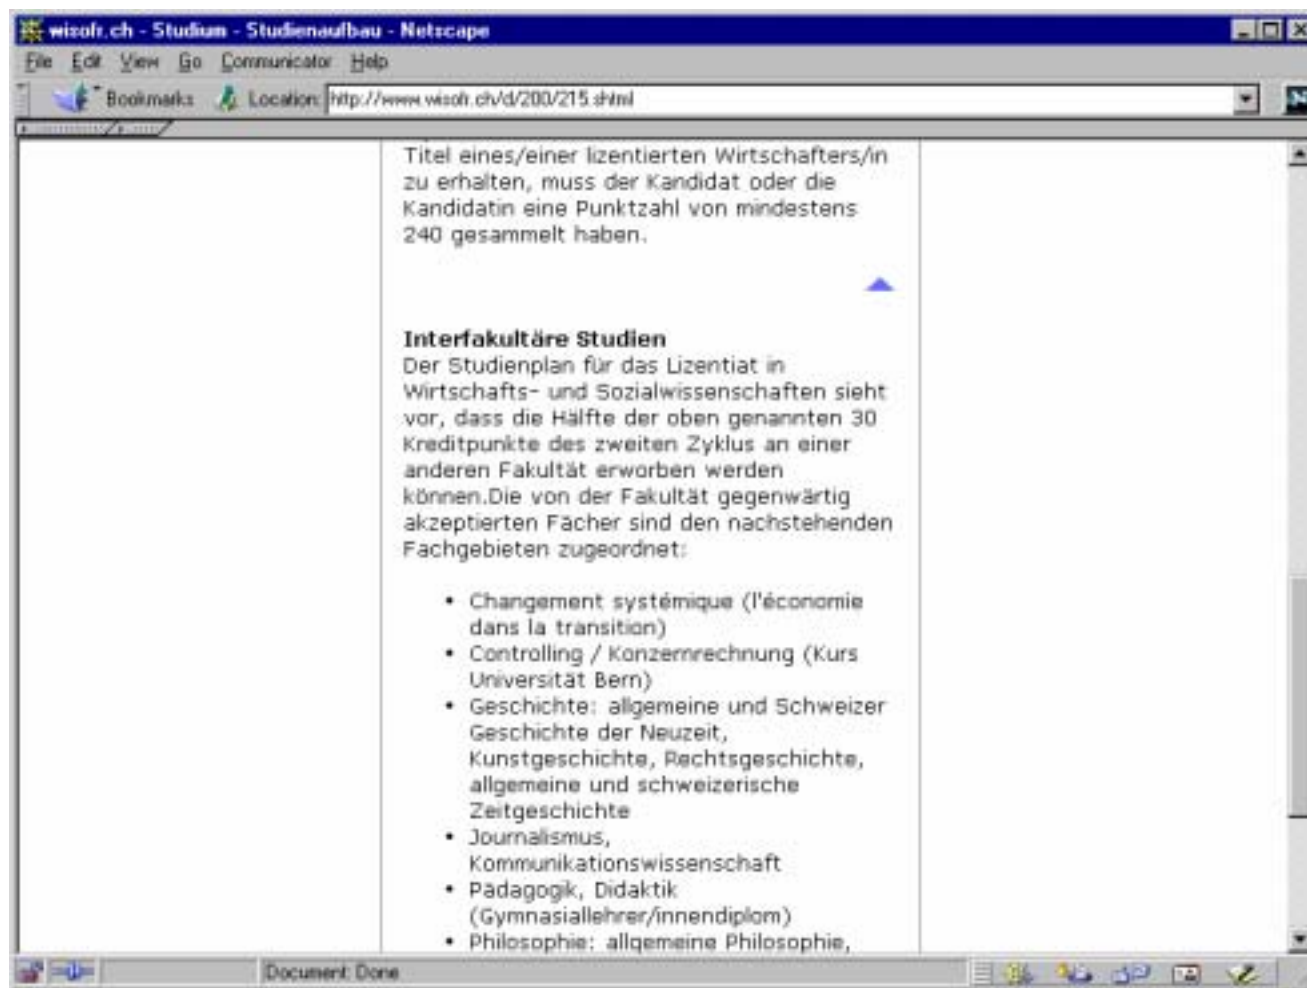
wisofr.ch - Studium - Studienaufbau - Netscape

File Edit View Go Communicator Help

Bookmarks Location: http://www.wisofr.ch/d/200/215.shtml

Titel eines/einer lizentierten Wirtschafters/in zu erhalten, muss der Kandidat oder die Kandidatin eine Punktzahl von mindestens 240 gesammelt haben.

**Interfakultäre Studien**
Der Studienplan für das Lizentiat in Wirtschafts- und Sozialwissenschaften sieht vor, dass die Hälfte der oben genannten 30 Kreditpunkte des zweiten Zyklus an einer anderen Fakultät erworben werden können.Die von der Fakultät gegenwärtig akzeptierten Fächer sind den nachstehenden Fachgebieten zugeordnet:

- Changement systémique (l'économie dans la transition)
- Controlling / Konzernrechnung (Kurs Universität Bern)
- Geschichte: allgemeine und Schweizer Geschichte der Neuzeit, Kunstgeschichte, Rechtsgeschichte, allgemeine und schweizerische Zeitgeschichte
- Journalismus, Kommunikationswissenschaft
- Pädagogik, Didaktik (Gymnasiallehrer/innendiplom)
- Philosophie: allgemeine Philosophie,

Document: Done